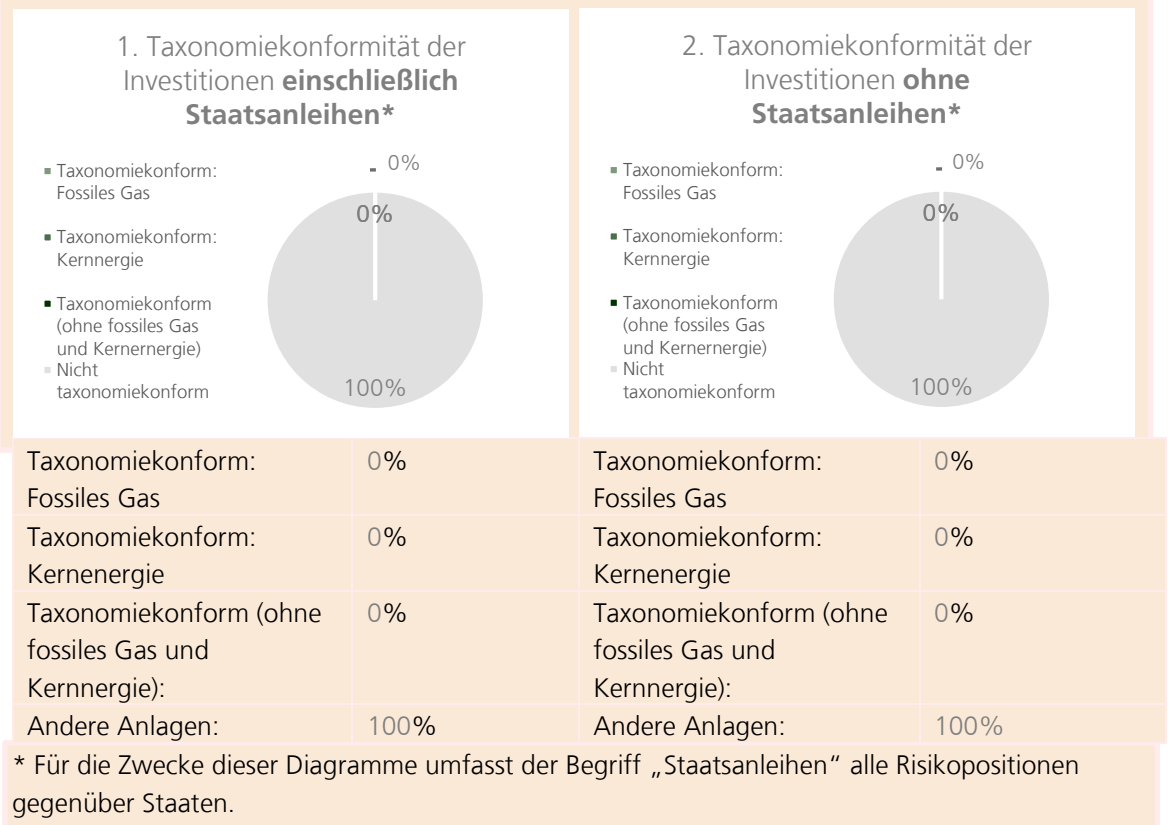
1. Taxonomiekonformität der Investitionen **einschließlich Staatsanleihen***

- Taxonomiekonform: Fossiles Gas
- Taxonomiekonform: Kernnergie
- Taxonomiekonform (ohne fossiles Gas und Kernernergie)
- Nicht taxonomiekonform

0%
0%
100%

2. Taxonomiekonformität der Investitionen **ohne Staatsanleihen***

- Taxonomiekonform: Fossiles Gas
- Taxonomiekonform: Kernnergie
- Taxonomiekonform (ohne fossiles Gas und Kernernergie)
- Nicht taxonomiekonform

0%
0%
100%

| Taxonomiekonform: Fossiles Gas | 0% | Taxonomiekonform: Fossiles Gas | 0% |
|---|---|---|---|
| Taxonomiekonform: Kernenergie | 0% | Taxonomiekonform: Kernenergie | 0% |
| Taxonomiekonform (ohne fossiles Gas und Kernnergie): | 0% | Taxonomiekonform (ohne fossiles Gas und Kernnergie): | 0% |
| Andere Anlagen: | 100% | Andere Anlagen: | 100% |

* Für die Zwecke dieser Diagramme umfasst der Begriff „Staatsanleihen“ alle Risikopositionen gegenüber Staaten.